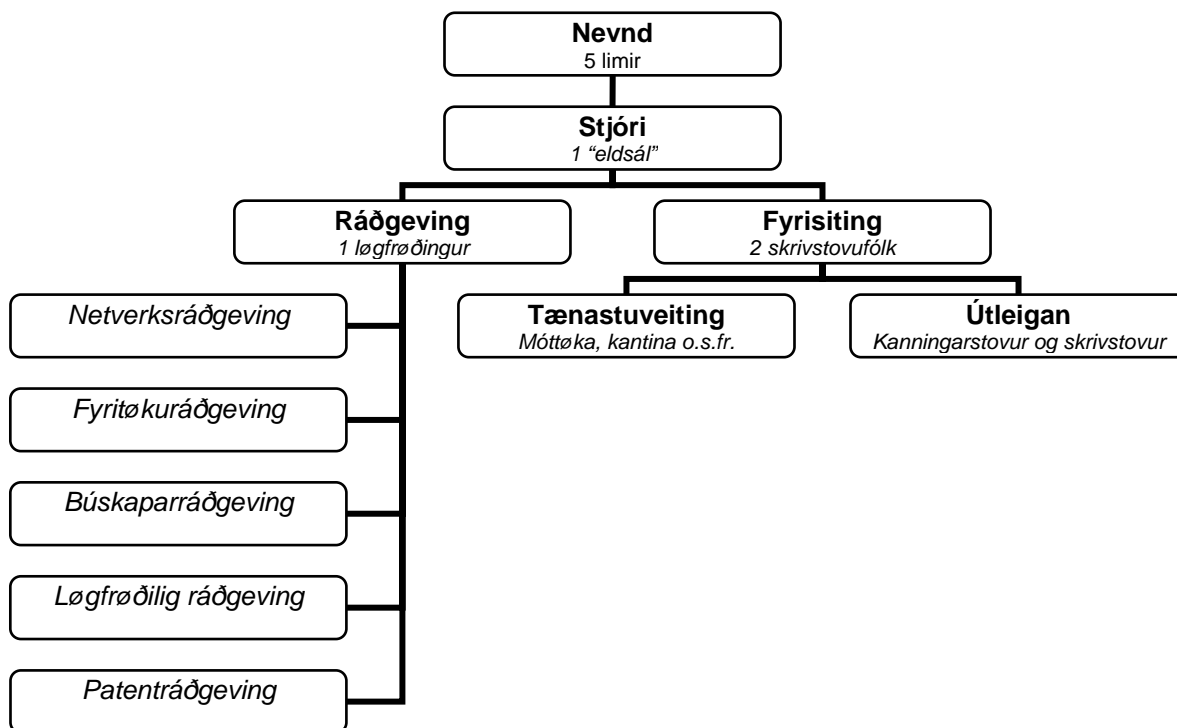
Nevnd
5 limir

Stjóri
1 "eldsál"

Ráðgeving
1 løgfrøðingur

Fyrisiting
2 skrivstovufólk

Netverksráðgeving

Fyritøkuráðgeving

Búskaparráðgeving

Løgfrøðilig ráðgeving

Patentráðgeving

Tænastuveiting
Móttøka, kantina o.s.fr.

Útleigan
Kanningarstovur og skrivstovur